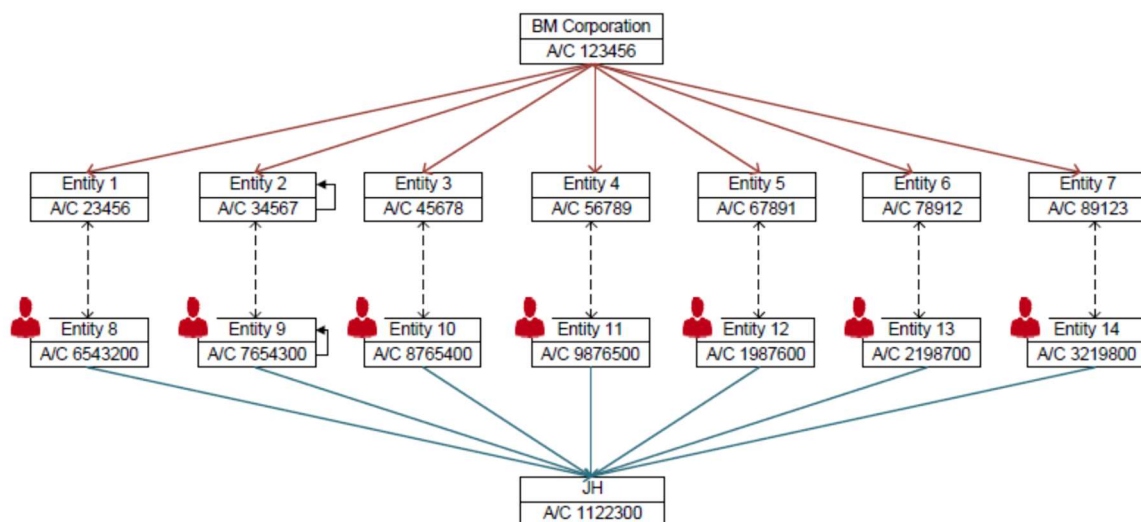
BM Corporation
A/C 123456

Entity 1
A/C 23456

Entity 2
A/C 34567

Entity 3
A/C 45678

Entity 4
A/C 56789

Entity 5
A/C 67891

Entity 6
A/C 78912

Entity 7
A/C 89123

Entity 8
A/C 6543200

Entity 9
A/C 7654300

Entity 10
A/C 8765400

Entity 11
A/C 9876500

Entity 12
A/C 1987600

Entity 13
A/C 2198700

Entity 14
A/C 3219800

JH
A/C 1122300